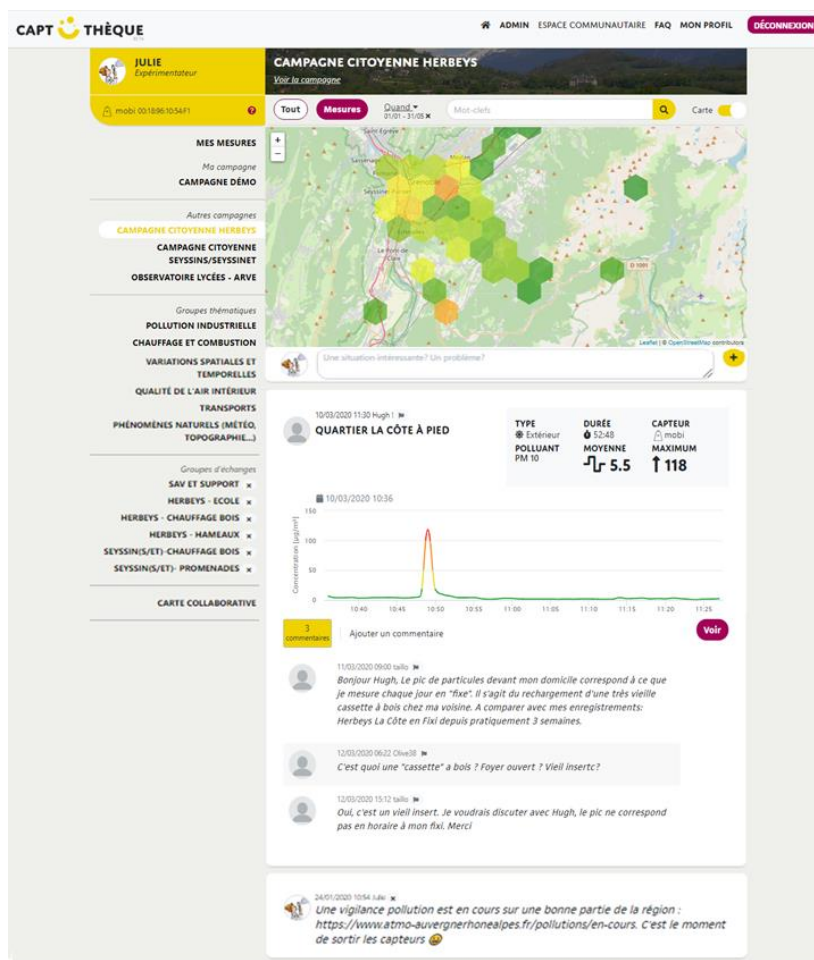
CAPT THÈQUE

ADMIN ESPACE COMMUNAUTAIRE FAQ MON PROFIL DÉCONNEXION

JULIE
Expérimentateur

mobi 00:18:96:10:54:F1

MES MESURES

Ma campagne
CAMPAGNE DÉMO

Autres campagnes
CAMPAGNE CITOYENNE HERBEYS
CAMPAGNE CITOYENNE SEYSSINS/SEYSSINET
OBSERVATOIRE LYCÉES - ARVE

Groupes thématiques
POLLUTION INDUSTRIELLE
CHAUFFAGE ET COMBUSTION
VARIATIONS SPATIALES ET TEMPORELLES
QUALITÉ DE L'AIR INTÉRIEUR
TRANSPORTS
PHÉNOMÈNES NATURELS (MÉTÉO, TOPOGRAPHIE...)

Groupes d'échanges
SAV ET SUPPORT
HERBEYS - ECOLE
HERBEYS - CHAUFFAGE BOIS
HERBEYS - HAMEAUX
SEYSSIN(S/ET)-CHAUFFAGE BOIS
SEYSSIN(S/ET)- PROMENADES

CARTE COLLABORATIVE

CAMPAGNE CITOYENNE HERBEYS
Voir la campagne

Tout Mesures Quand 01/01 - 31/05 Mot-clefs Carte

Leaflet | © OpenStreetMap contributors

Une situation intéressante? Un problème?

10/03/2020 11:30 Hugh I
QUARTIER LA CÔTE À PIED

| TYPE | DURÉE | CAPTEUR |
|---|---|---|
| Extérieur | 52:48 | mobi |
| POLLUANT | MOYENNE | MAXIMUM |
| PM 10 | 5.5 | 118 |

10/03/2020 10:36

150
100
50
0
Concentration (µg/m³)
10:40 10:45 10:50 10:55 11:00 11:05 11:10 11:15 11:20 11:25

3 commentaires Ajouter un commentaire Voir

11/03/2020 09:00 taillo
Bonjour Hugh, Le pic de particules devant mon domicile correspond à ce que je mesure chaque jour en "fixe". Il s'agit du rechargement d'une très vieille cassette à bois chez ma voisine. A comparer avec mes enregistrements: Herbeys La Côte en Fixi depuis pratiquement 3 semaines.

12/03/2020 06:22 Olive38
C'est quoi une "cassette" a bois ? Foyer ouvert ? Vieil insertc?

12/03/2020 15:12 taillo
Oui, c'est un vieil insert. Je voudrais discuter avec Hugh, le pic ne correspond pas en horaire à mon fixi. Merci

24/01/2020 10:54 Julie
Une vigilance pollution est en cours sur une bonne partie de la région : https://www.atmo-auvergnerhonealpes.fr/pollutions/en-cours. C'est le moment de sortir les capteurs